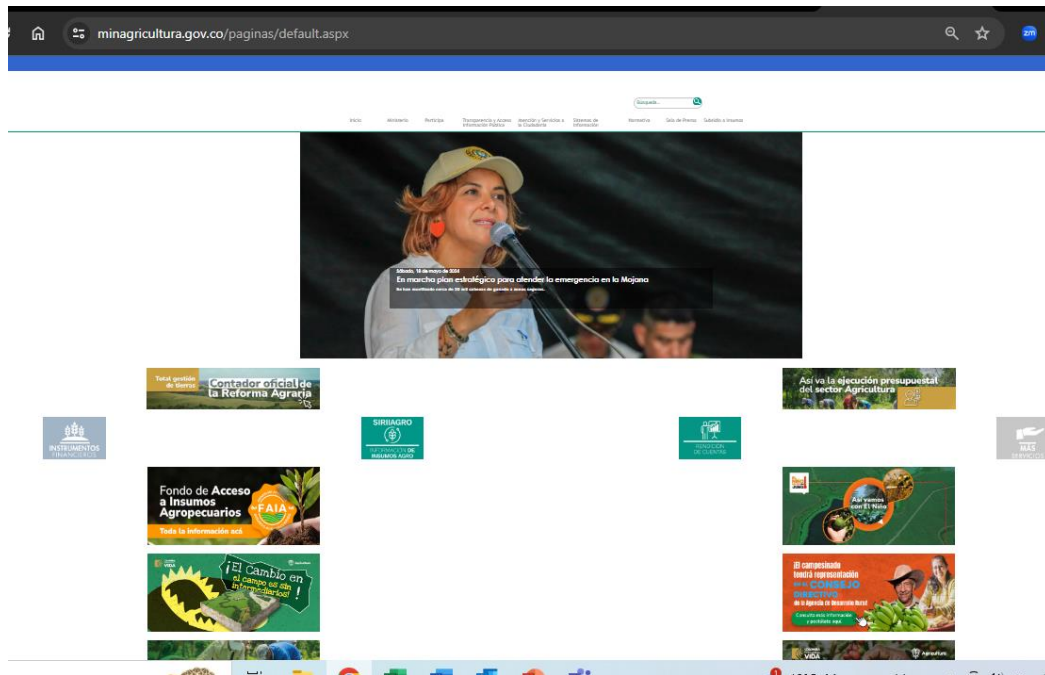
minagricultura.gov.co/paginas/default.aspx

zm

Búsqueda...

Inicio Ministerio Participa Transparencia y Acceso Información Pública Atención y Servicios a la Ciudadanía Sistemas de Información Normativa Sala de Prensa Subsidio a insumos

Sábado, 18 de mayo de 2024
En marcha plan estratégico para atender la emergencia en la Mojana
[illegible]

Total gestión de tierras Contador oficial de la Reforma Agraria

Así va la ejecución presupuestal del sector Agricultura

INSTRUMENTOS FINANCIEROS

SIRIIAGRO INFORMACIÓN DE INSUMOS AGRO

RENDICIÓN DE CUENTAS

MÁS SERVICIOS

Fondo de Acceso a Insumos Agropecuarios FAIA
Toda la información acá

Así vamos con El Niño

¡El Cambio en el campo es sin intermediarios!

¡El campesinado tendrá representación en el CONSEJO DIRECTIVO de la Agencia de Desarrollo Rural
Consulta esta información y postúlate aquí

VIDA

Agricultura